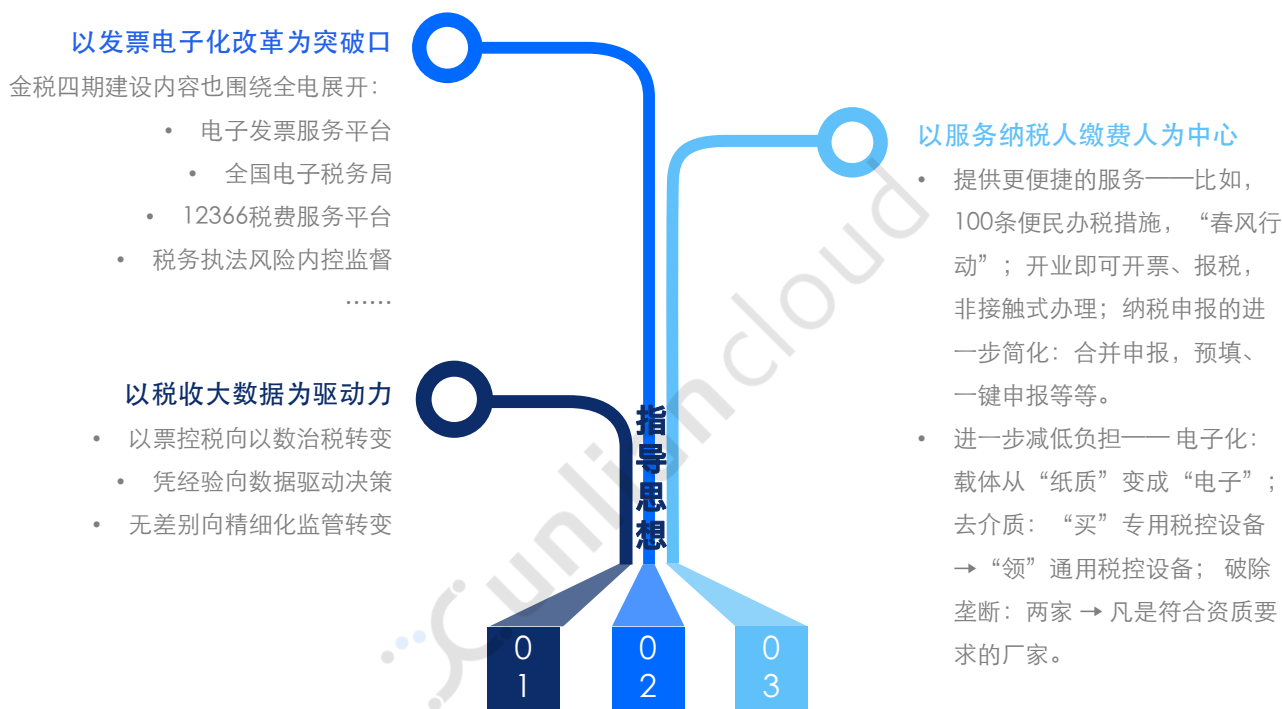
以发票电子化改革为突破口

金税四期建设内容也围绕全电展开：

• 电子发票服务平台
• 全国电子税务局
• 12366税费服务平台
• 税务执法风险内控监督

……

以税收大数据为驱动力

• 以票控税向以数治税转变
• 凭经验向数据驱动决策
• 无差别向精细化监管转变

指导思想

以服务纳税人缴费人为中心

• 提供更便捷的服务——比如，100条便民办税措施，“春风行动”；开业即可开票、报税，非接触式办理；纳税申报的进一步简化：合并申报，预填、一键申报等等。
• 进一步减低负担—— 电子化：载体从“纸质”变成“电子”；去介质：“买”专用税控设备→“领”通用税控设备； 破除垄断：两家 → 凡是符合资质要求的厂家。

01

02

03

Cunliancloud